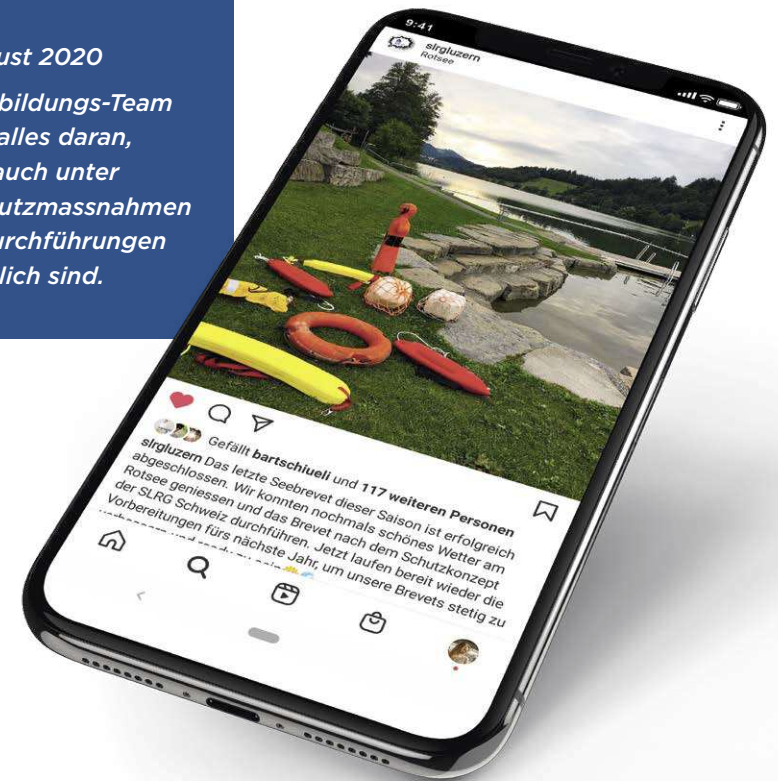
ust 2020

bildungs-Team alles daran, auch unter utzmassnahmen rchführungen lich sind.

9:41

slrgluzern
Rotsee

Gefällt **bartschiueli** und **117 weiteren Personen**

**slrgluzern** Das letzte Seebrevet dieser Saison ist erfolgreich abgeschlossen. Wir konnten nochmals schönes Wetter am Rotsee geniessen und das Brevet nach dem Schutzkonzept der SLRG Schweiz durchführen. Jetzt laufen bereit wieder die Vorbereitungen fürs nächste Jahr, um unsere Brevets stetig zu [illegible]